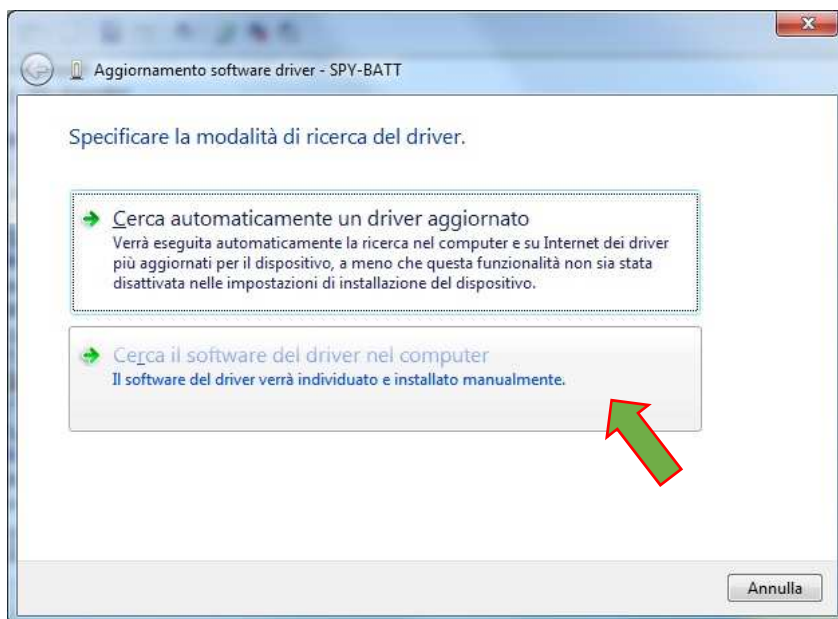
Aggiornamento software driver - SPY-BATT

Specificare la modalità di ricerca del driver.

Cerca automaticamente un driver aggiornato
Verrà eseguita automaticamente la ricerca nel computer e su Internet dei driver più aggiornati per il dispositivo, a meno che questa funzionalità non sia stata disattivata nelle impostazioni di installazione del dispositivo.

Cerca il software del driver nel computer
Il software del driver verrà individuato e installato manualmente.

Annulla